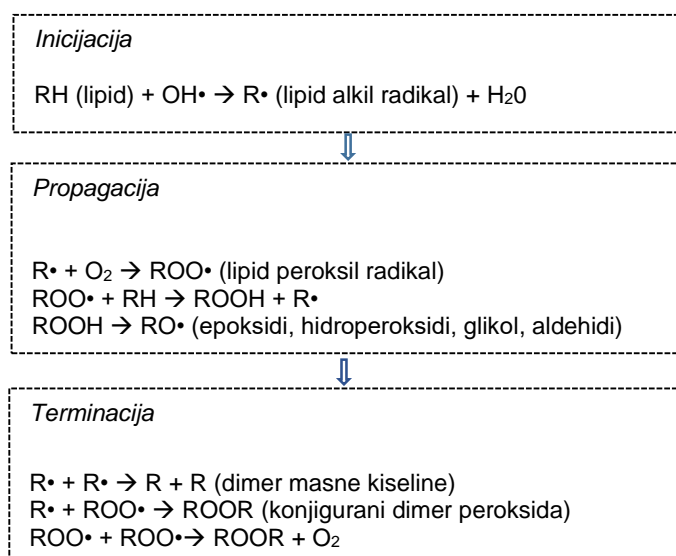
*Inicijacija*

RH (lipid) + OH• → R• (lipid alkil radikal) + $H_20$

⇓

*Propagacija*

R• + $O_2$ → ROO• (lipid peroksil radikal)
ROO• + RH → ROOH + R•
ROOH → RO• (epoksidi, hidroperoksidi, glikol, aldehidi)

⇓

*Terminacija*

R• + R• → R + R (dimer masne kiseline)
R• + ROO• → ROOR (konjigurani dimer peroksida)
ROO• + ROO•→ ROOR + $O_2$